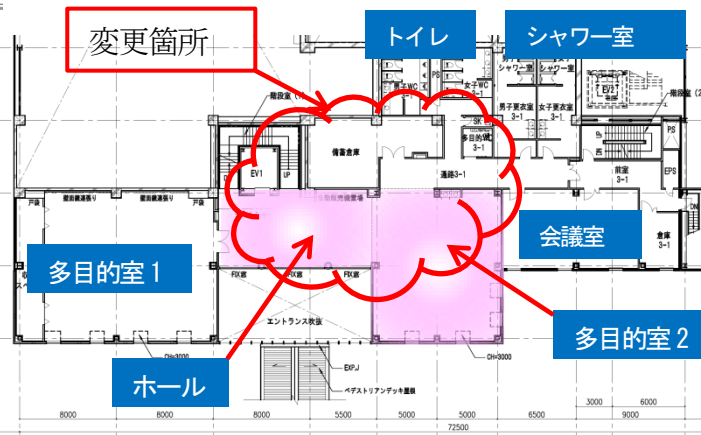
変更箇所

トイレ

シャワー室

会議室

多目的室１

多目的室２

ホール

階段室

EV1

LP

備蓄倉庫

男子WC

女子WC

PS

シャワー室

シャワー室

男子更衣室 3-1

女子更衣室 3-1

EV2

階段室

SK

多目的WC 3-1

通路3-1

PS

EPS

前室 3-1

倉庫 3-1

FIX窓

FIX窓

FIX窓

エントランス吹抜

CH=3000

CH=3000

EXPJ

ペデストリアンデッキ屋根

8000

8000

8000

5500

5000

5000

6500

3000

6000

9000

72500